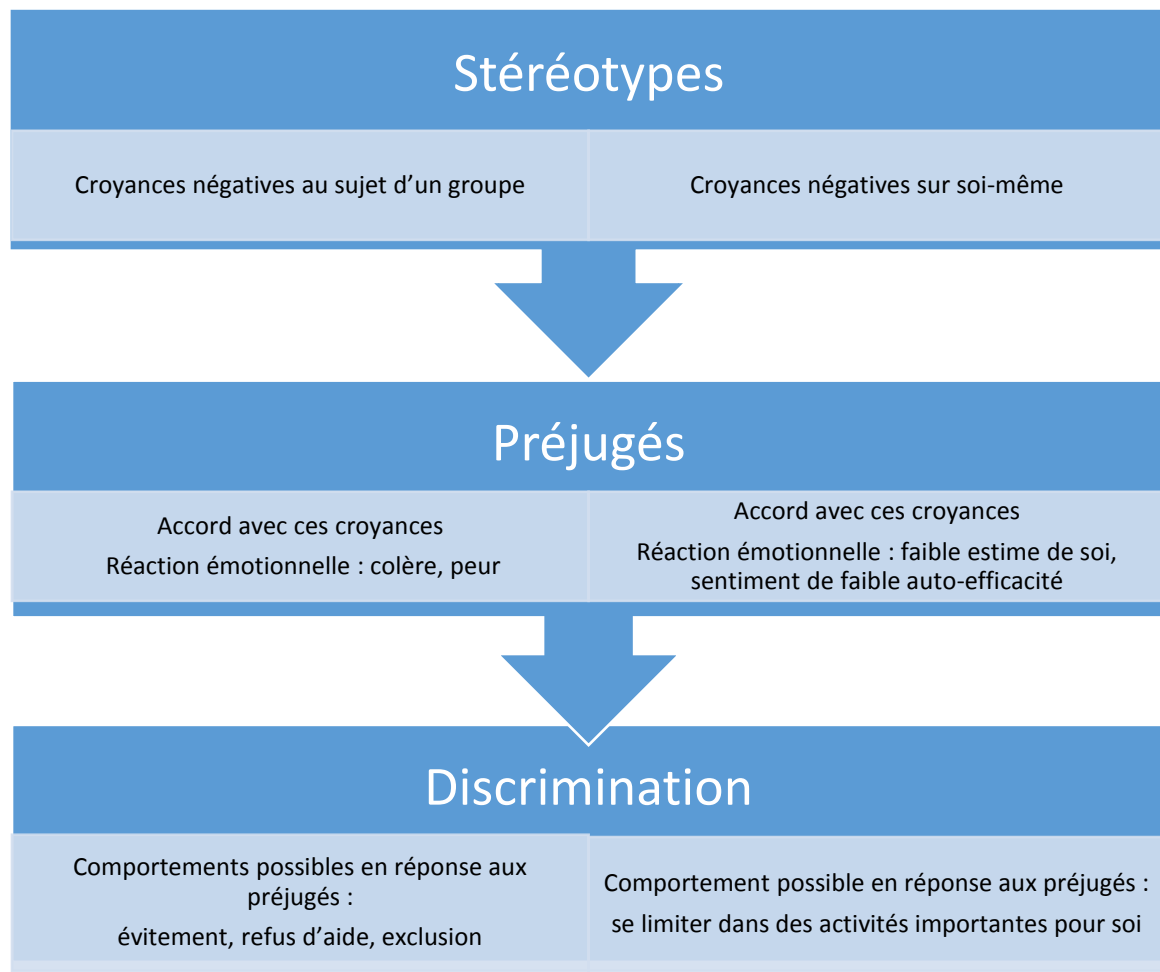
Stéréotypes

Croyances négatives au sujet d’un groupe

Croyances négatives sur soi-même

Préjugés

Accord avec ces croyances
Réaction émotionnelle : colère, peur

Accord avec ces croyances
Réaction émotionnelle : faible estime de soi, sentiment de faible auto-efficacité

Discrimination

Comportements possibles en réponse aux préjugés :
évitement, refus d’aide, exclusion

Comportement possible en réponse aux préjugés :
se limiter dans des activités importantes pour soi